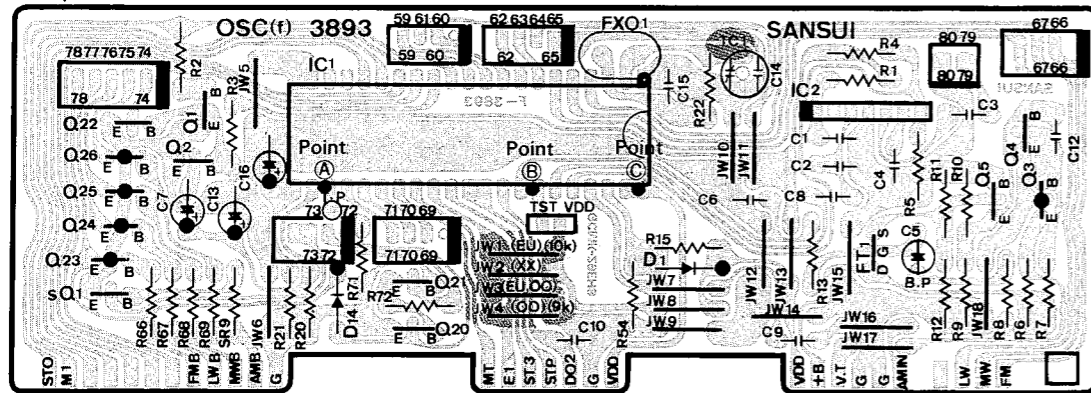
OSC(f) 3893
SANSUI
FXO1
59 61 60
59 60
62 63 64 65
62 65
80 79
80 79
67 66
67 66
78 77 76 75 74
78 74
IC1
IC2
F-3893
R2
R3
JW5
Q1
E B
Q22
E B
Q26
E B
Q2
Q25
E B
Q24
E B
Q23
E B
SQ1
E B
C7
C13
C16
Point Ⓐ
Point Ⓑ
Point Ⓒ
P
73 72
73 72
71 70 69
71 70 69
R71
D14
R72
E B
Q21
Q20
E B
TST VDD
JW1 (EU) (10k)
JW2 (XX)
JW3 (EU,OO)
JW4 (OO) (9k)
C10
R15
D1
JW7
JW8
JW9
R54
C15
C14
R22
TC1
R4
R1
JW10
JW11
C1
C2
C3
C4
C6
C8
C9
R5
R11
R10
Q5
E B
Q4
E B
Q3
E B
C12
C5
B.P
FT1
D G S
JW12
JW13
JW15
R13
JW14
JW16
JW17
R12
R9
JW18
R8
R6
R7
R66
R67
R68
R69
SR9
JW6
R21
R20
STO
M1
FMB
LW B
MWB
AMB
G
MT
E1
ST3
STP
DO2
G
VDD
VDD
+B
V.T
G
G
AMIN
LW
MW
FM